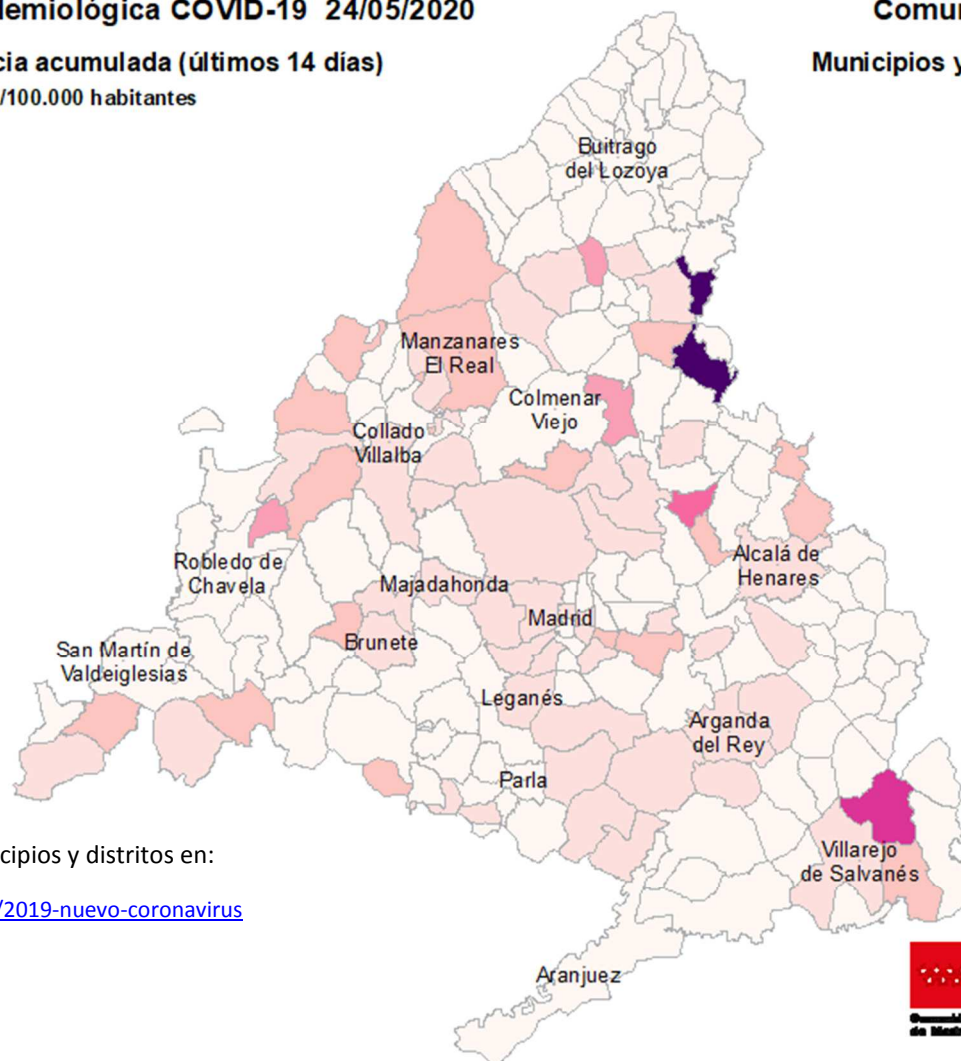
demiológica COVID-19 24/05/2020

Comu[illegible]

cia acumulada (últimos 14 días)

Municipios y

/100.000 habitantes

Buitrago del Lozoya

Manzanares El Real

Colmenar Viejo

Collado Villalba

Robledo de Chavela

Majadahonda

Alcalá de Henares

Madrid

Brunete

San Martín de Valdeiglesias

Leganés

Arganda del Rey

Parla

Villarejo de Salvanés

Aranjuez

cipios y distritos en:

/2019-nuevo-coronavirus